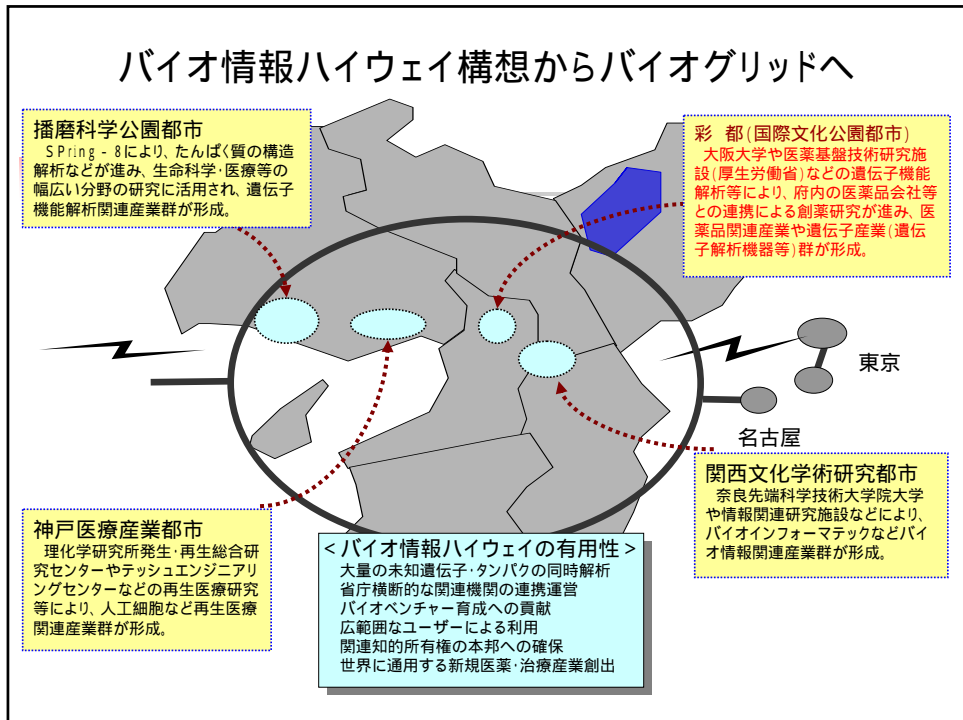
バイオ情報ハイウェイ構想からバイオグリッドへ

播磨科学公園都市
SPring-8により、たんぱく質の構造解析などが進み、生命科学・医療等の幅広い分野の研究に活用され、遺伝子機能解析関連産業群が形成。

彩　都(国際文化公園都市)
大阪大学や医薬基盤技術研究施設(厚生労働省)などの遺伝子機能解析等により、府内の医薬品会社等との連携による創薬研究が進み、医薬品関連産業や遺伝子産業(遺伝子解析機器等)群が形成。

東京

名古屋

関西文化学術研究都市
奈良先端科学技術大学院大学や情報関連研究施設などにより、バイオインフォーマテックなどバイオ情報関連産業群が形成。

神戸医療産業都市
理化学研究所発生・再生総合研究センターやテッシュエンジニアリングセンターなどの再生医療研究等により、人工細胞など再生医療関連産業群が形成。

<バイオ情報ハイウェイの有用性>
大量の未知遺伝子・タンパクの同時解析
省庁横断的な関連機関の連携運営
バイオベンチャー育成への貢献
広範囲なユーザーによる利用
関連知的所有権の本邦への確保
世界に通用する新規医薬・治療産業創出